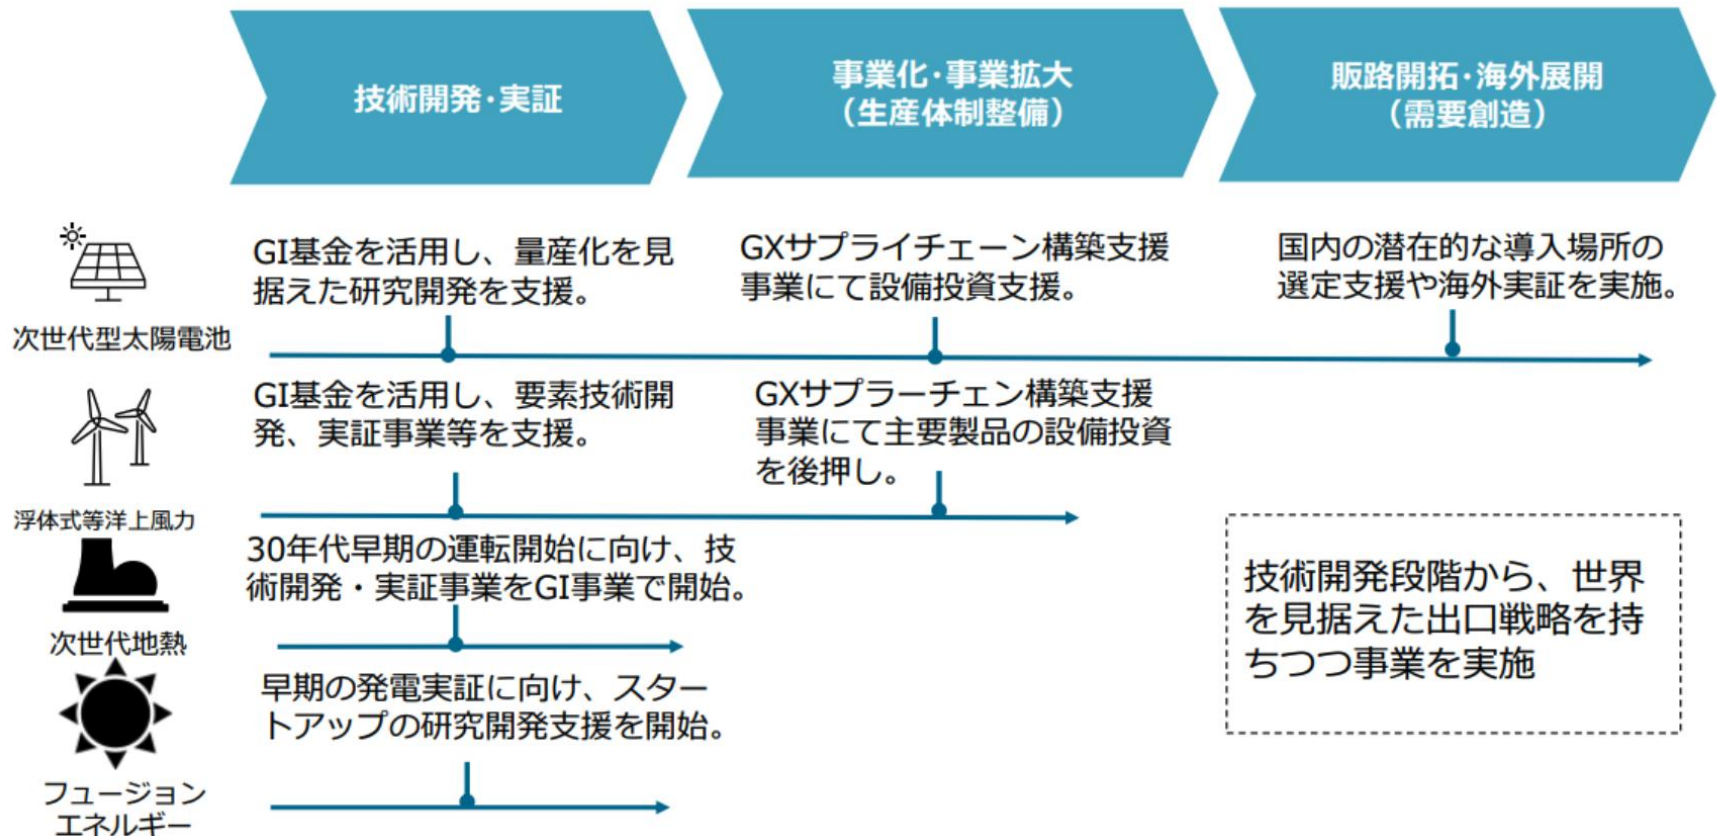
技術開発・実証

事業化・事業拡大
（生産体制整備）

販路開拓・海外展開
（需要創造）

次世代型太陽電池

GI基金を活用し、量産化を見据えた研究開発を支援。

GXサプライチェーン構築支援事業にて設備投資支援。

国内の潜在的な導入場所の選定支援や海外実証を実施。

浮体式等洋上風力

GI基金を活用し、要素技術開発、実証事業等を支援。

GXサプラーチェン構築支援事業にて主要製品の設備投資を後押し。

次世代地熱

30年代早期の運転開始に向け、技術開発・実証事業をGI事業で開始。

技術開発段階から、世界を見据えた出口戦略を持ちつつ事業を実施

フュージョンエネルギー

早期の発電実証に向け、スタートアップの研究開発支援を開始。